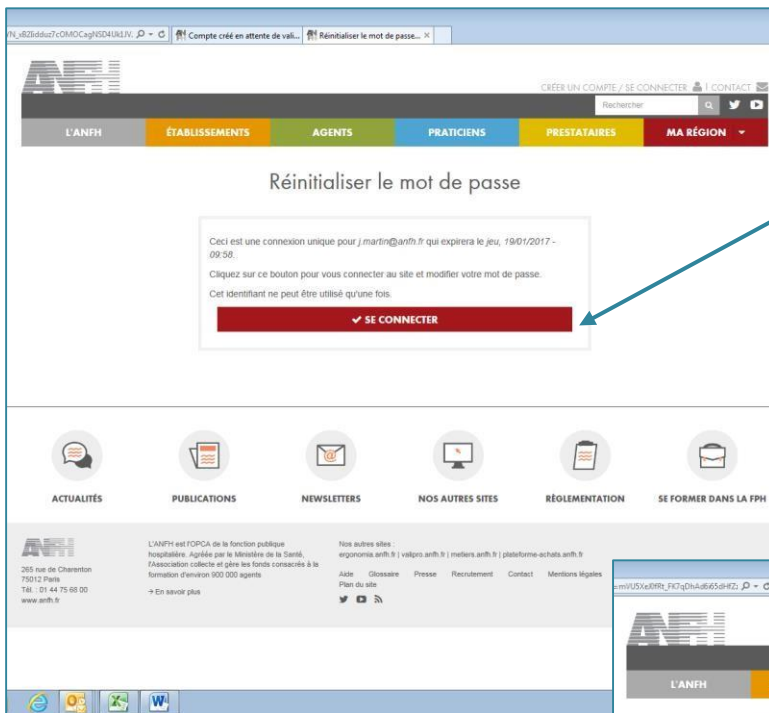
YN_sB2Iddiuz7cOMOCagN5D4UkLIV. Compte créé en attente de vali... Réinitialiser le mot de passe... ×

ANFH

CRÉER UN COMPTE / SE CONNECTER | CONTACT

Rechercher

L'ANFH ÉTABLISSEMENTS AGENTS PRATICIENS PRESTATAIRES MA RÉGION

Réinitialiser le mot de passe

Ceci est une connexion unique pour j.martin@anfh.fr qui expirera le jeu, 19/01/2017 - 09:58.

Cliquez sur ce bouton pour vous connecter au site et modifier votre mot de passe.

Cet identifiant ne peut être utilisé qu'une fois.

✔ SE CONNECTER

ACTUALITÉS PUBLICATIONS NEWSLETTERS NOS AUTRES SITES RÉGLEMENTATION SE FORMER DANS LA FPH

ANFH

265 rue de Charenton
75012 Paris
Tél. : 01 44 75 68 00
www.anfh.fr

L'ANFH est l'OPCA de la fonction publique hospitalière. Agréée par le Ministère de la Santé, l'Association collecte et gère les fonds consacrés à la formation d'environ 900 000 agents

→ En savoir plus

Nos autres sites :
ergonomia.anfh.fr | valipro.anfh.fr | metiers.anfh.fr | plateforme-achats.anfh.fr

Aide Glossaire Presse Recrutement Contact Mentions légales Plan du site

=mVU5XeI0fRt_Fil7qDhAd6i65dHfZ:

ANFH

L'ANFH